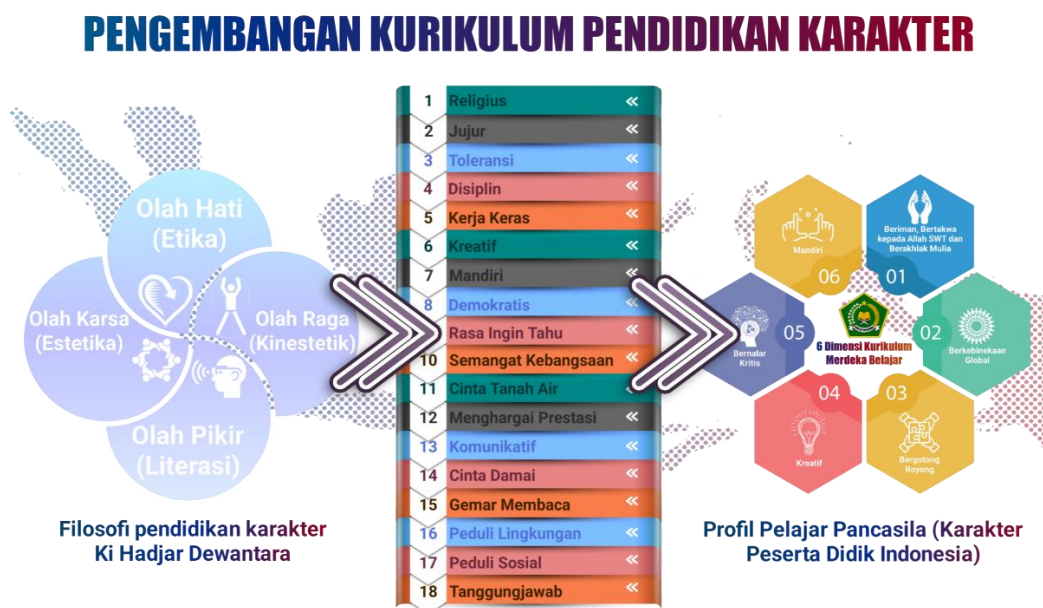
PENGEMBANGAN KURIKULUM PENDIDIKAN KARAKTER

Olah Hati (Etika)

Olah Karsa (Estetika)

Olah Raga (Kinestetik)

Olah Pikir (Literasi)

Filosofi pendidikan karakter Ki Hadjar Dewantara

| | |
|---|---|
| 1 | Religius |
| 2 | Jujur |
| 3 | Toleransi |
| 4 | Disiplin |
| 5 | Kerja Keras |
| 6 | Kreatif |
| 7 | Mandiri |
| 8 | Demokratis |
| 9 | Rasa Ingin Tahu |
| 10 | Semangat Kebangsaan |
| 11 | Cinta Tanah Air |
| 12 | Menghargai Prestasi |
| 13 | Komunikatif |
| 14 | Cinta Damai |
| 15 | Gemar Membaca |
| 16 | Peduli Lingkungan |
| 17 | Peduli Sosial |
| 18 | Tanggungjawab |

06 Mandiri

01 Beriman, Bertakwa kepada Allah SWT dan Berakhlak Mulia

05 Bernalar Kritis

6 Dimensi Kurikulum Merdeka Belajar

02 Berkebinekaan Global

04 Kreatif

03 Bergotong Royong

Profil Pelajar Pancasila (Karakter Peserta Didik Indonesia)